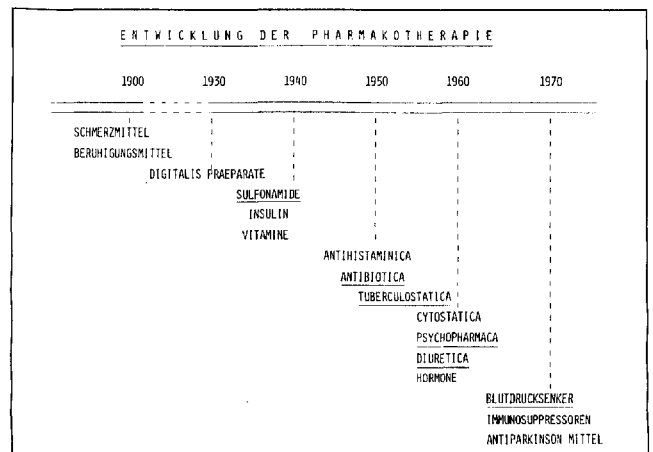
ENTWICKLUNG DER PHARMAKOTHERAPIE

1900 1930 1940 1950 1960 1970

SCHMERZMITTEL
BERUHIGUNGSMITTEL
DIGITALIS PRAEPARATE
SULFONAMIDE
INSULIN
VITAMINE
ANTIHISTAMINICA
ANTIBIOTICA
TUBERCULOSTATICA
CYTOSTATICA
PSYCHOPHARMACA
DIURETICA
HORMONE
BLUTDRUCKSENKER
IMMUNOSUPPRESSOREN
ANTIPARKINSON MITTEL